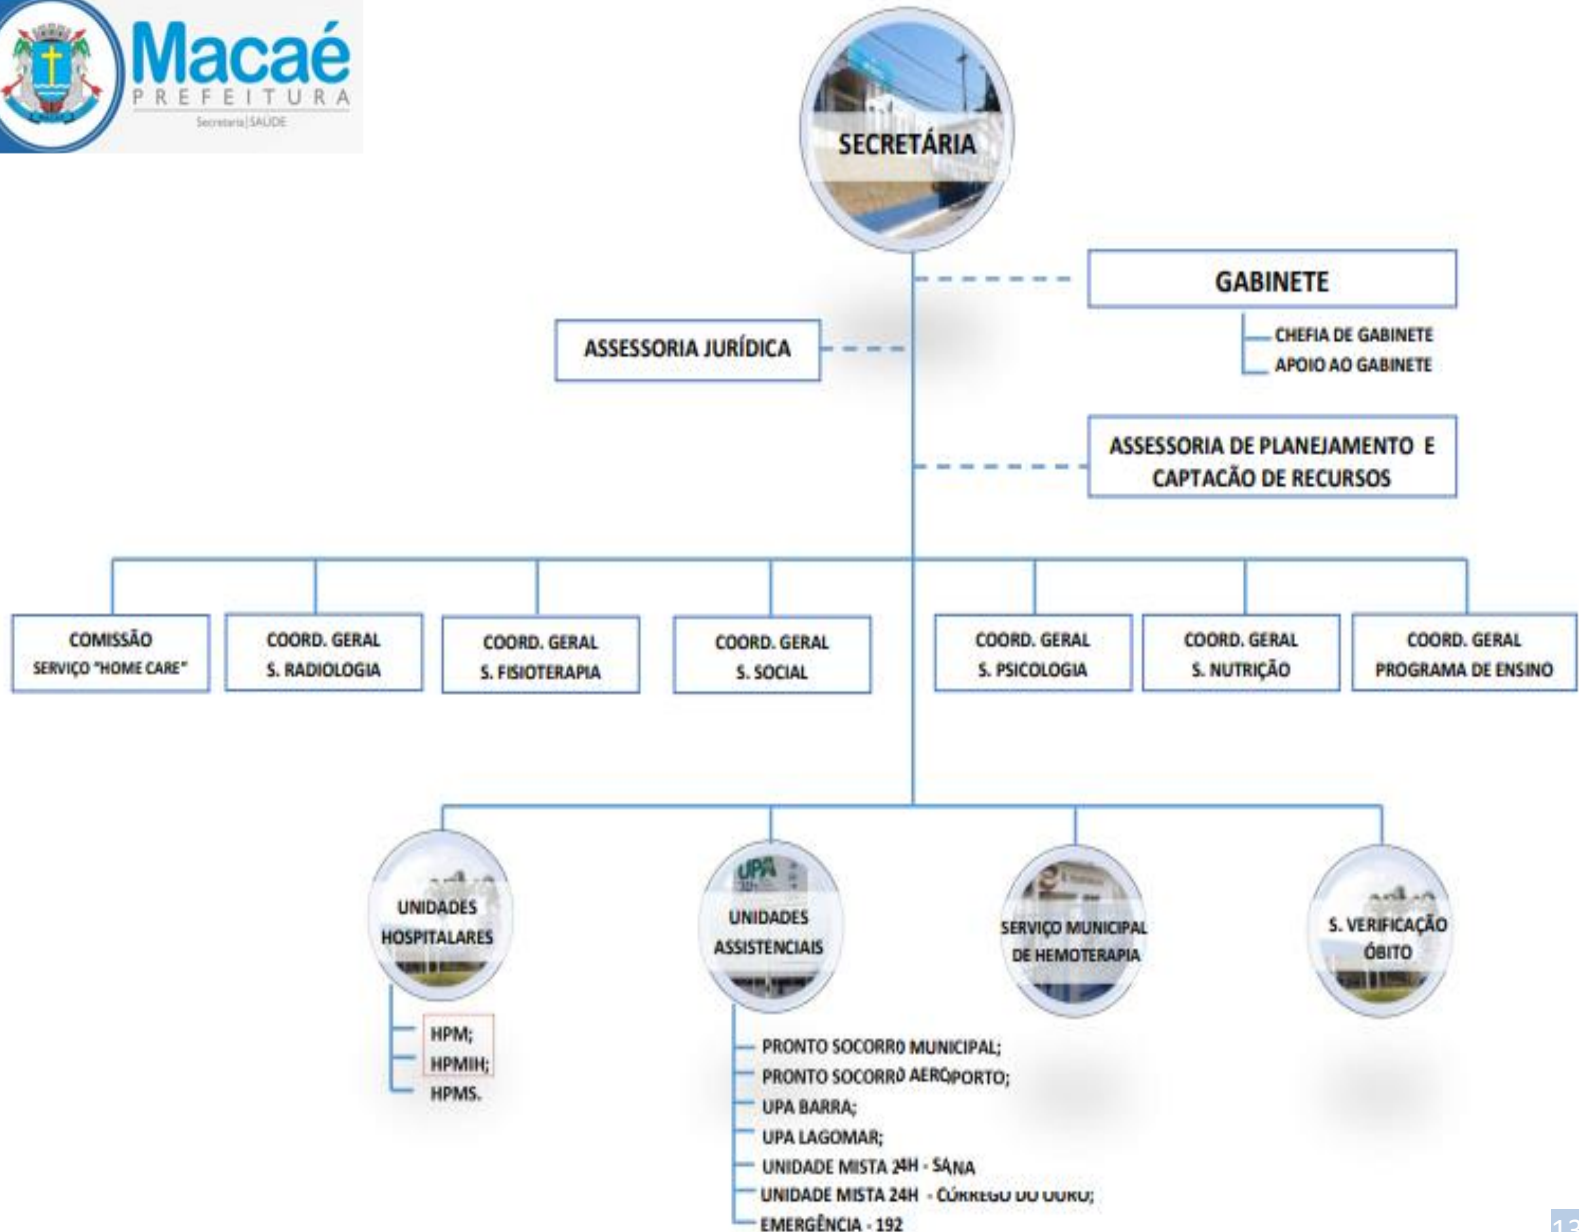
Macaé
PREFEITURA
Secretaria | SAÚDE

SECRETÁRIA

GABINETE
CHEFIA DE GABINETE
APOIO AO GABINETE

ASSESSORIA JURÍDICA

ASSESSORIA DE PLANEJAMENTO E CAPTACÃO DE RECURSOS

COMISSÃO SERVIÇO "HOME CARE"

COORD. GERAL S. RADIOLOGIA

COORD. GERAL S. FISIOTERAPIA

COORD. GERAL S. SOCIAL

COORD. GERAL S. PSICOLOGIA

COORD. GERAL S. NUTRIÇÃO

COORD. GERAL PROGRAMA DE ENSINO

UNIDADES HOSPITALARES
HPM;
HPMIH;
HPMS.

UNIDADES ASSISTENCIAIS
PRONTO SOCORRO MUNICIPAL;
PRONTO SOCORRO AEROPORTO;
UPA BARRA;
UPA LAGOMAR;
UNIDADE MISTA 24H - SANA
UNIDADE MISTA 24H - CÓRREGO DO OURO;
EMERGÊNCIA - 192

SERVIÇO MUNICIPAL DE HEMOTERAPIA

S. VERIFICAÇÃO ÓBITO

13